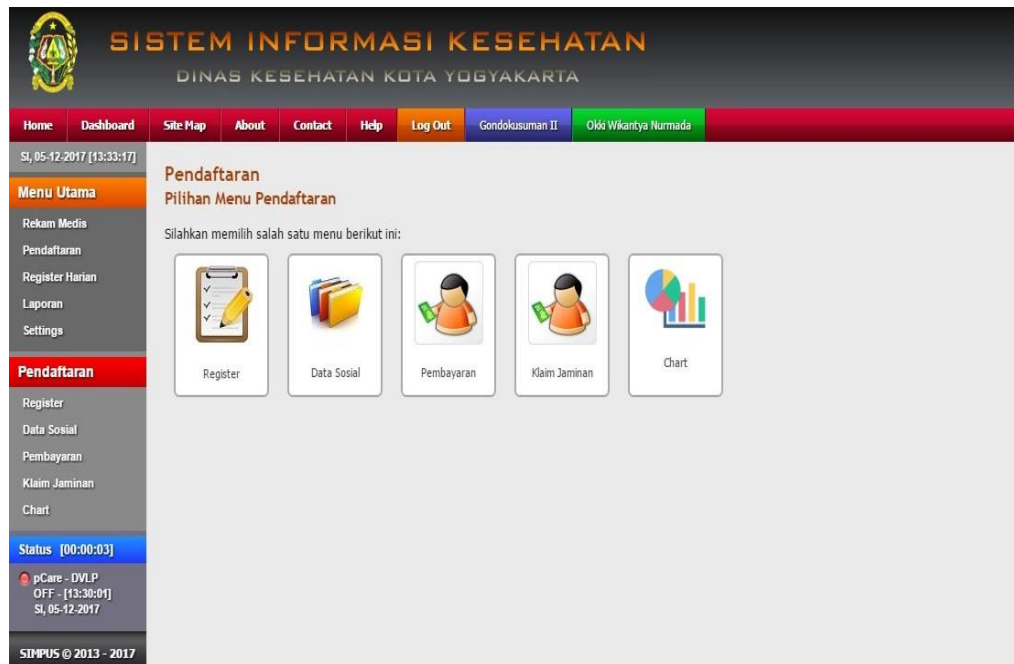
SISTEM INFORMASI KESEHATAN
DINAS KESEHATAN KOTA YOGYAKARTA

Home Dashboard Site Map About Contact Help Log Out Gondokusuman II Okki Wikantya Nurmada

Sl, 05-12-2017 [13:33:17]

Menu Utama
Rekam Medis
Pendaftaran
Register Harian
Laporan
Settings

Pendaftaran
Register
Data Sosial
Pembayaran
Klaim Jaminan
Chart

Status [00:00:03]
pCare - DVLP
OFF - [13:30:01]
Sl, 05-12-2017

SIMPUS © 2013 - 2017

Pendaftaran
Pilihan Menu Pendaftaran

Silahkan memilih salah satu menu berikut ini:

Register
Data Sosial
Pembayaran
Klaim Jaminan
Chart